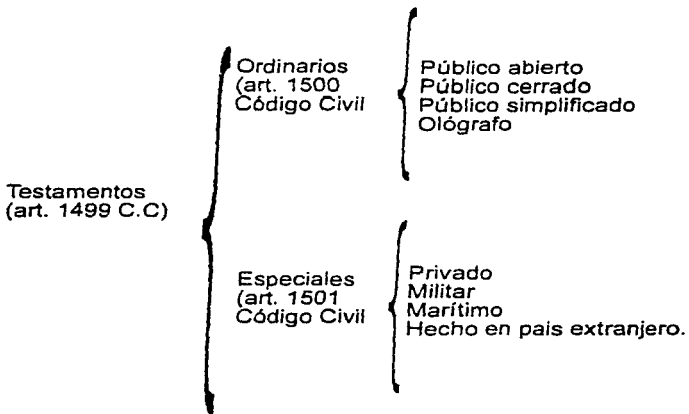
Testamentos
(art. 1499 C.C)

Ordinarios
(art. 1500
Código Civil

Público abierto
Público cerrado
Público simplificado
Ológrafo

Especiales
(art. 1501
Código Civil

Privado
Militar
Marítimo
Hecho en pais extranjero.